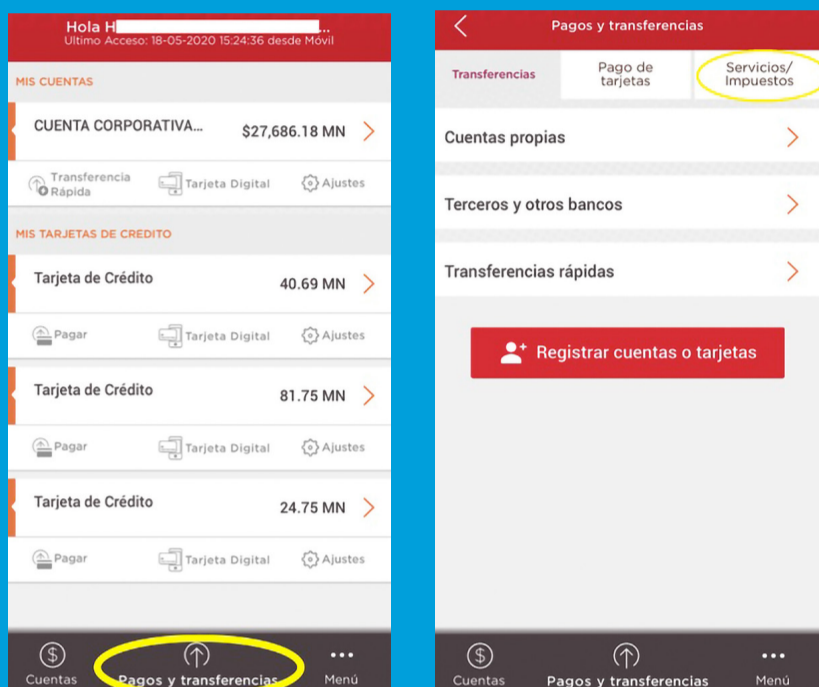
Hola H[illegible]..
Ultimo Acceso: 18-05-2020 15:24:36 desde Móvil

MIS CUENTAS

CUENTA CORPORATIVA... $27,686.18 MN

Transferencia Rápida
Tarjeta Digital
Ajustes

MIS TARJETAS DE CREDITO

Tarjeta de Crédito 40.69 MN

Pagar
Tarjeta Digital
Ajustes

Tarjeta de Crédito 81.75 MN

Pagar
Tarjeta Digital
Ajustes

Tarjeta de Crédito 24.75 MN

Pagar
Tarjeta Digital
Ajustes

Cuentas
Pagos y transferencias
Menú

Pagos y transferencias

Transferencias
Pago de tarjetas
Servicios/ Impuestos

Cuentas propias

Terceros y otros bancos

Transferencias rápidas

Registrar cuentas o tarjetas

Cuentas
Pagos y transferencias
Menú